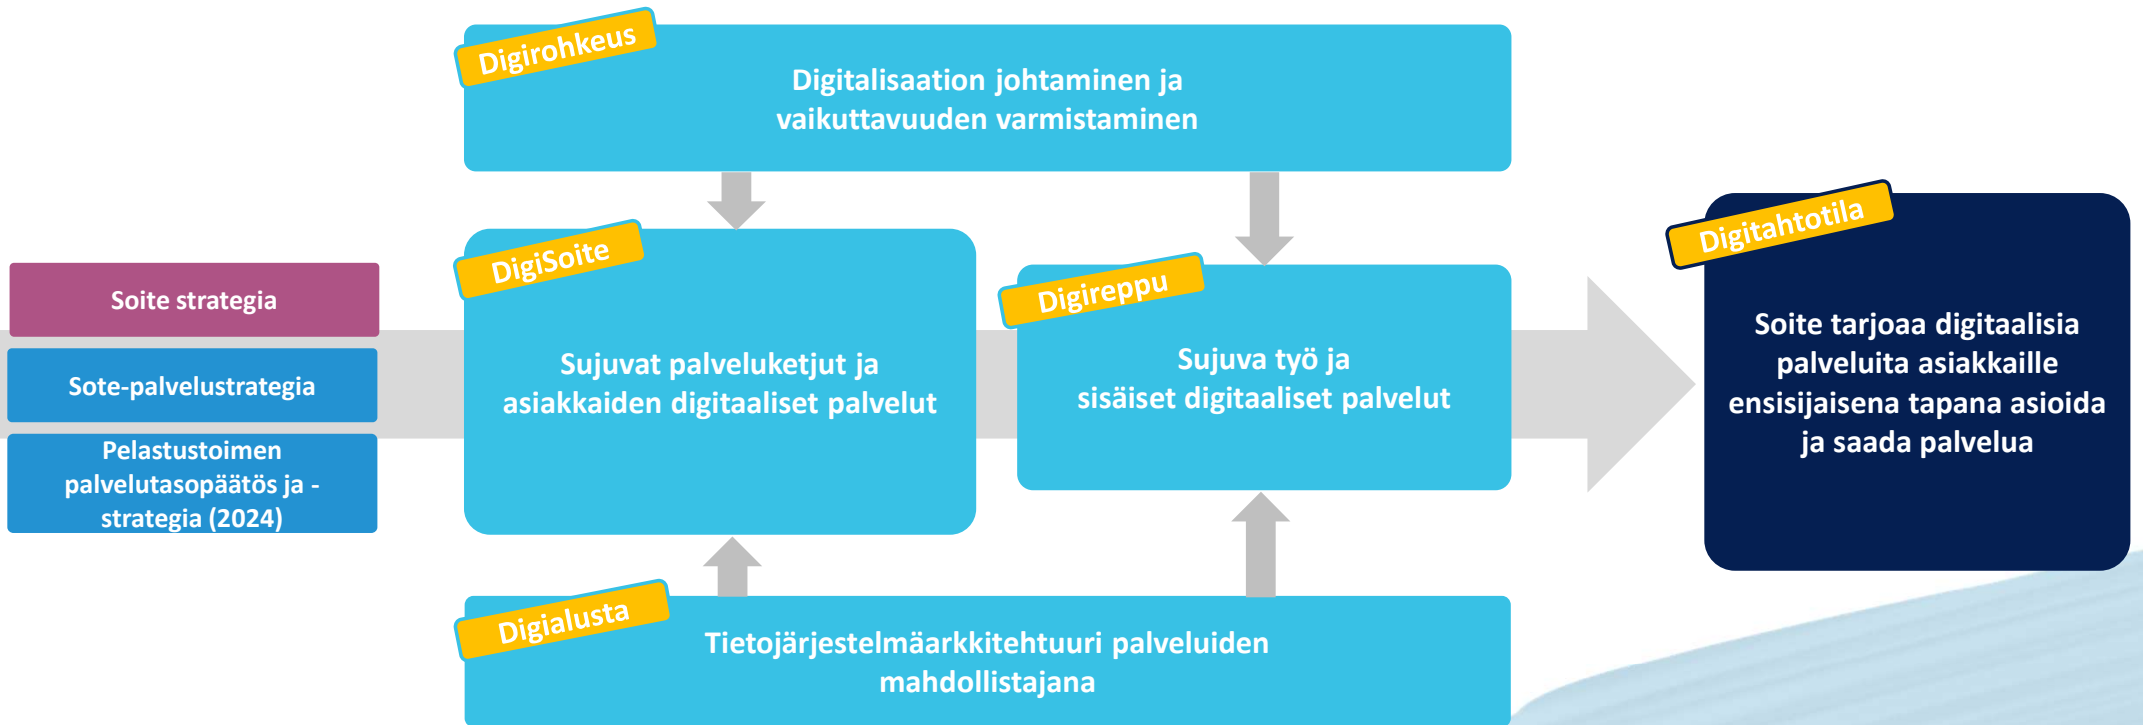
Soite strategia

Sote-palvelustrategia

Pelastustoimen palvelutasopäätös ja -strategia (2024)

Digirohkeus

Digitalisaation johtaminen ja vaikuttavuuden varmistaminen

DigiSoite

Sujuvat palveluketjut ja asiakkaiden digitaaliset palvelut

Digireppu

Sujuva työ ja sisäiset digitaaliset palvelut

Digialusta

Tietojärjestelmäarkkitehtuuri palveluiden mahdollistajana

Digitahtotila

Soite tarjoaa digitaalisia palveluita asiakkaille ensisijaisena tapana asioida ja saada palvelua